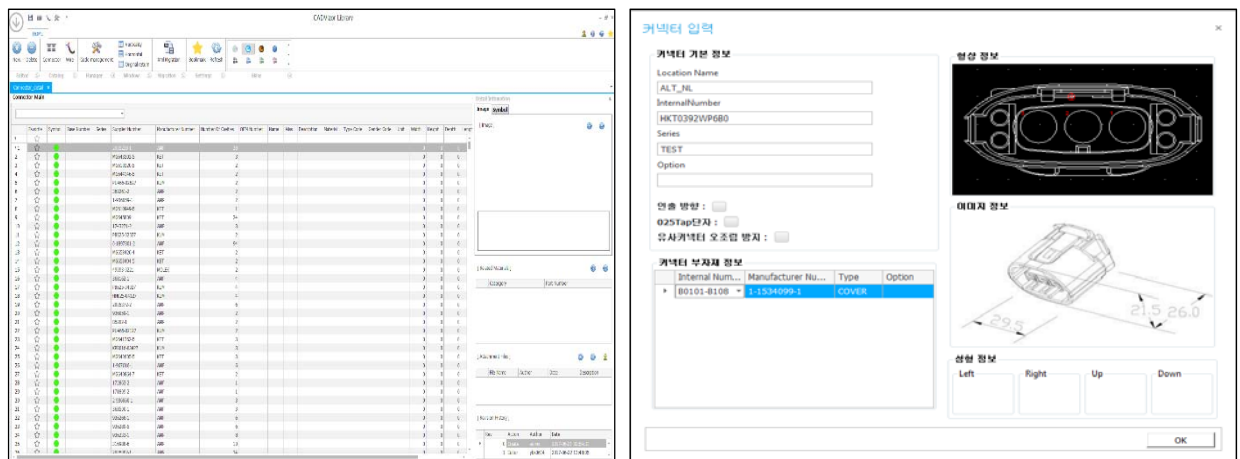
CADvision Library

New Delete Connector Help Code management Import Environment Setting Bookmark Refresh

Connector Main

Favorite Symbol Base Number Series Sample Number Manufacturer Number Number Of Cavities OEM Number Name

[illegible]

커넥터 입력

커넥터 기본 정보

Location Name

ALT_NL

InternalNumber

HKT0392WP6B0

Series

TEST

Option

인출 방향 :

025Tap단자 :

유사커넥터 오조립 방지 :

커넥터 부자재 정보

| Internal Num... | Manufacturer Nu... | Type | Option |
|---|---|---|---|
| B0101-8108 | 1-1534099-1 | COVER | |

형상 정보

이미지 정보

29.5

21.5 26.0

삽입 정보

Left

Right

Up

Down

OK